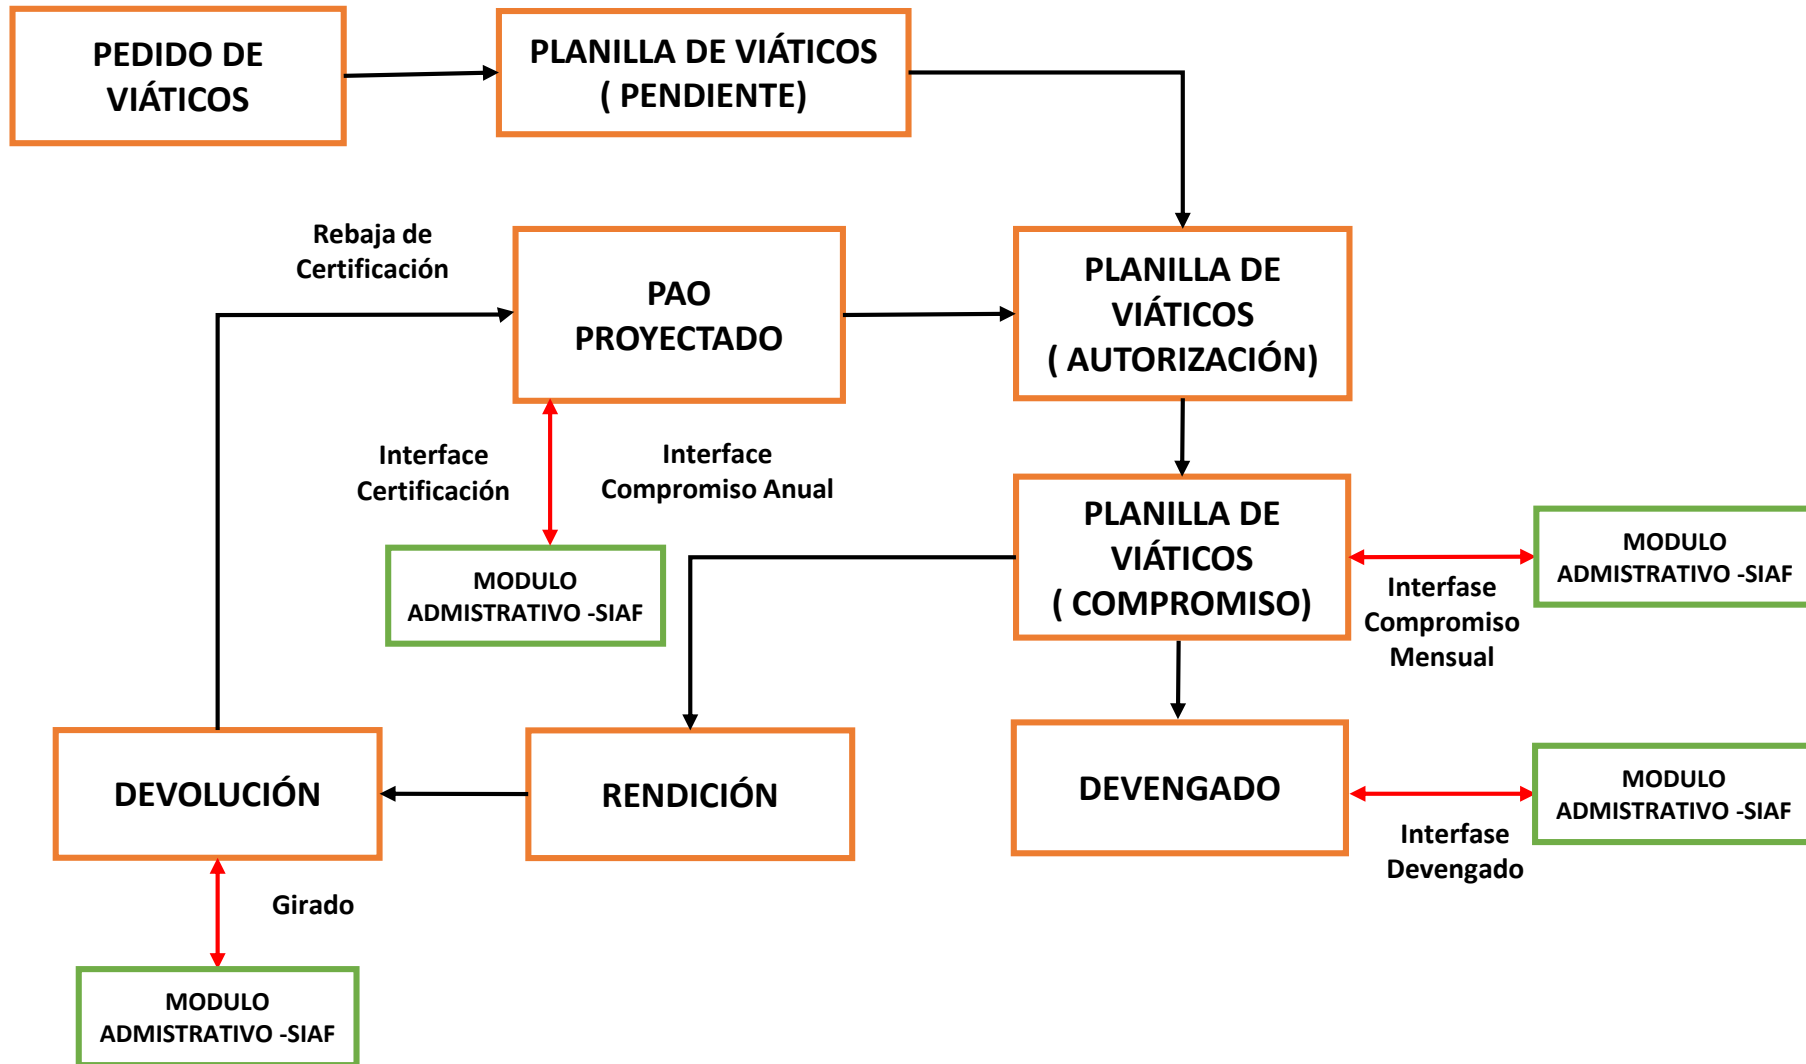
PEDIDO DE VIÁTICOS

PLANILLA DE VIÁTICOS ( PENDIENTE)

Rebaja de Certificación

PAO PROYECTADO

PLANILLA DE VIÁTICOS ( AUTORIZACIÓN)

Interface Certificación

Interface Compromiso Anual

MODULO ADMISTRATIVO -SIAF

PLANILLA DE VIÁTICOS ( COMPROMISO)

MODULO ADMISTRATIVO -SIAF

Interfase Compromiso Mensual

DEVOLUCIÓN

RENDICIÓN

DEVENGADO

MODULO ADMISTRATIVO -SIAF

Interfase Devengado

Girado

MODULO ADMISTRATIVO -SIAF